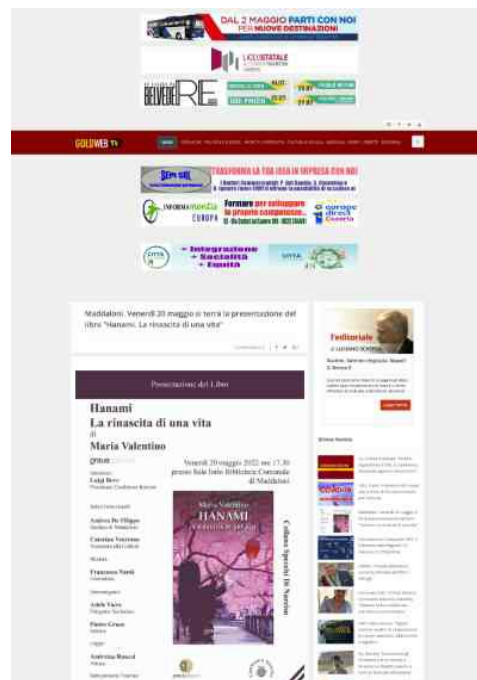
DAL 2 MAGGIO PARTI CON NOI PER NUOVE DESTINAZIONI

BELVEDERE

GOLDWEB TV

TRASFORMA LA TUA IDEA IN IMPRESA CON NOI

INFORMA EUROPA Formare per sviluppare le proprie competenze

Integrazione
Socialità
Equità

Maddaloni. Venerdì 20 maggio si terrà la presentazione del libro "Hanami. La rinascita di una vita"

Presentazione del Libro

Hanami
La rinascita di una vita
di
Maria Valentino

Venerdì 20 maggio 2022 ore 17.30
presso Sala Biblioteca Comunale
di Maddaloni

Luigi Bove

Andrea De Filippo

Caterina Vecchione

Francesco Nardi

Adele Vairo

Pietro Graus

Antonio Rocco

Maria Valentino
HANAMI

Collana Specchi Di Narciso

l'editoriale